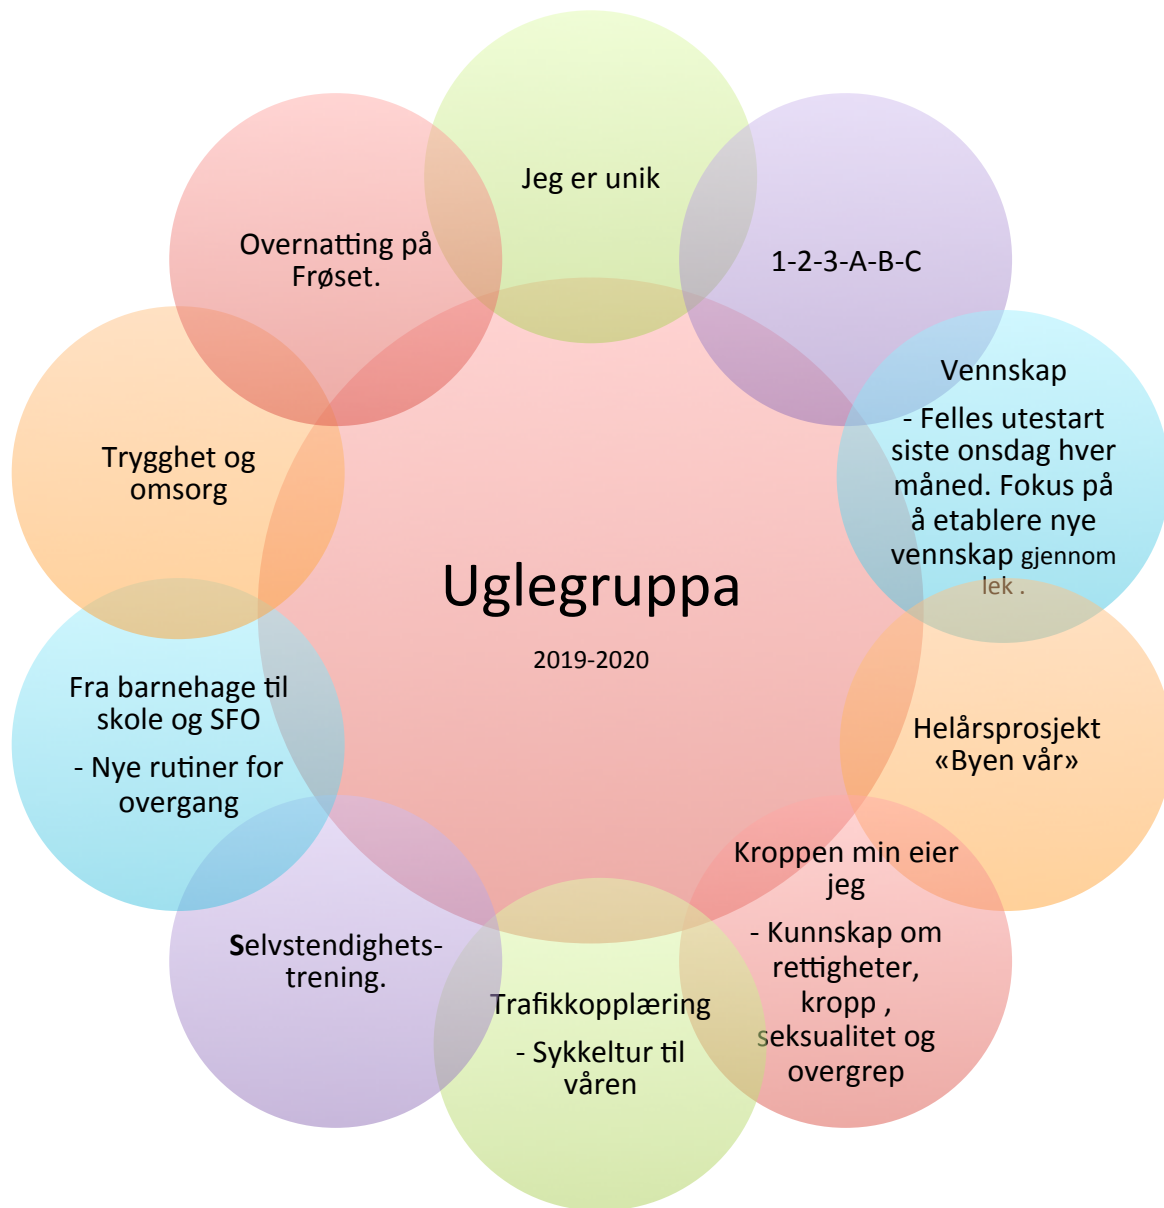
Jeg er unik

1-2-3-A-B-C

Vennskap
- Felles utestart siste onsdag hver måned. Fokus på å etablere nye vennskap gjennom lek .

Helårsprosjekt «Byen vår»

Kroppen min eier jeg
- Kunnskap om rettigheter, kropp , seksualitet og overgrep

Trafikkopplæring
- Sykkeltur til våren

Selvstendighets-trening.

Fra barnehage til skole og SFO
- Nye rutiner for overgang

Trygghet og omsorg

Overnatting på Frøset.

Uglegruppa

2019-2020